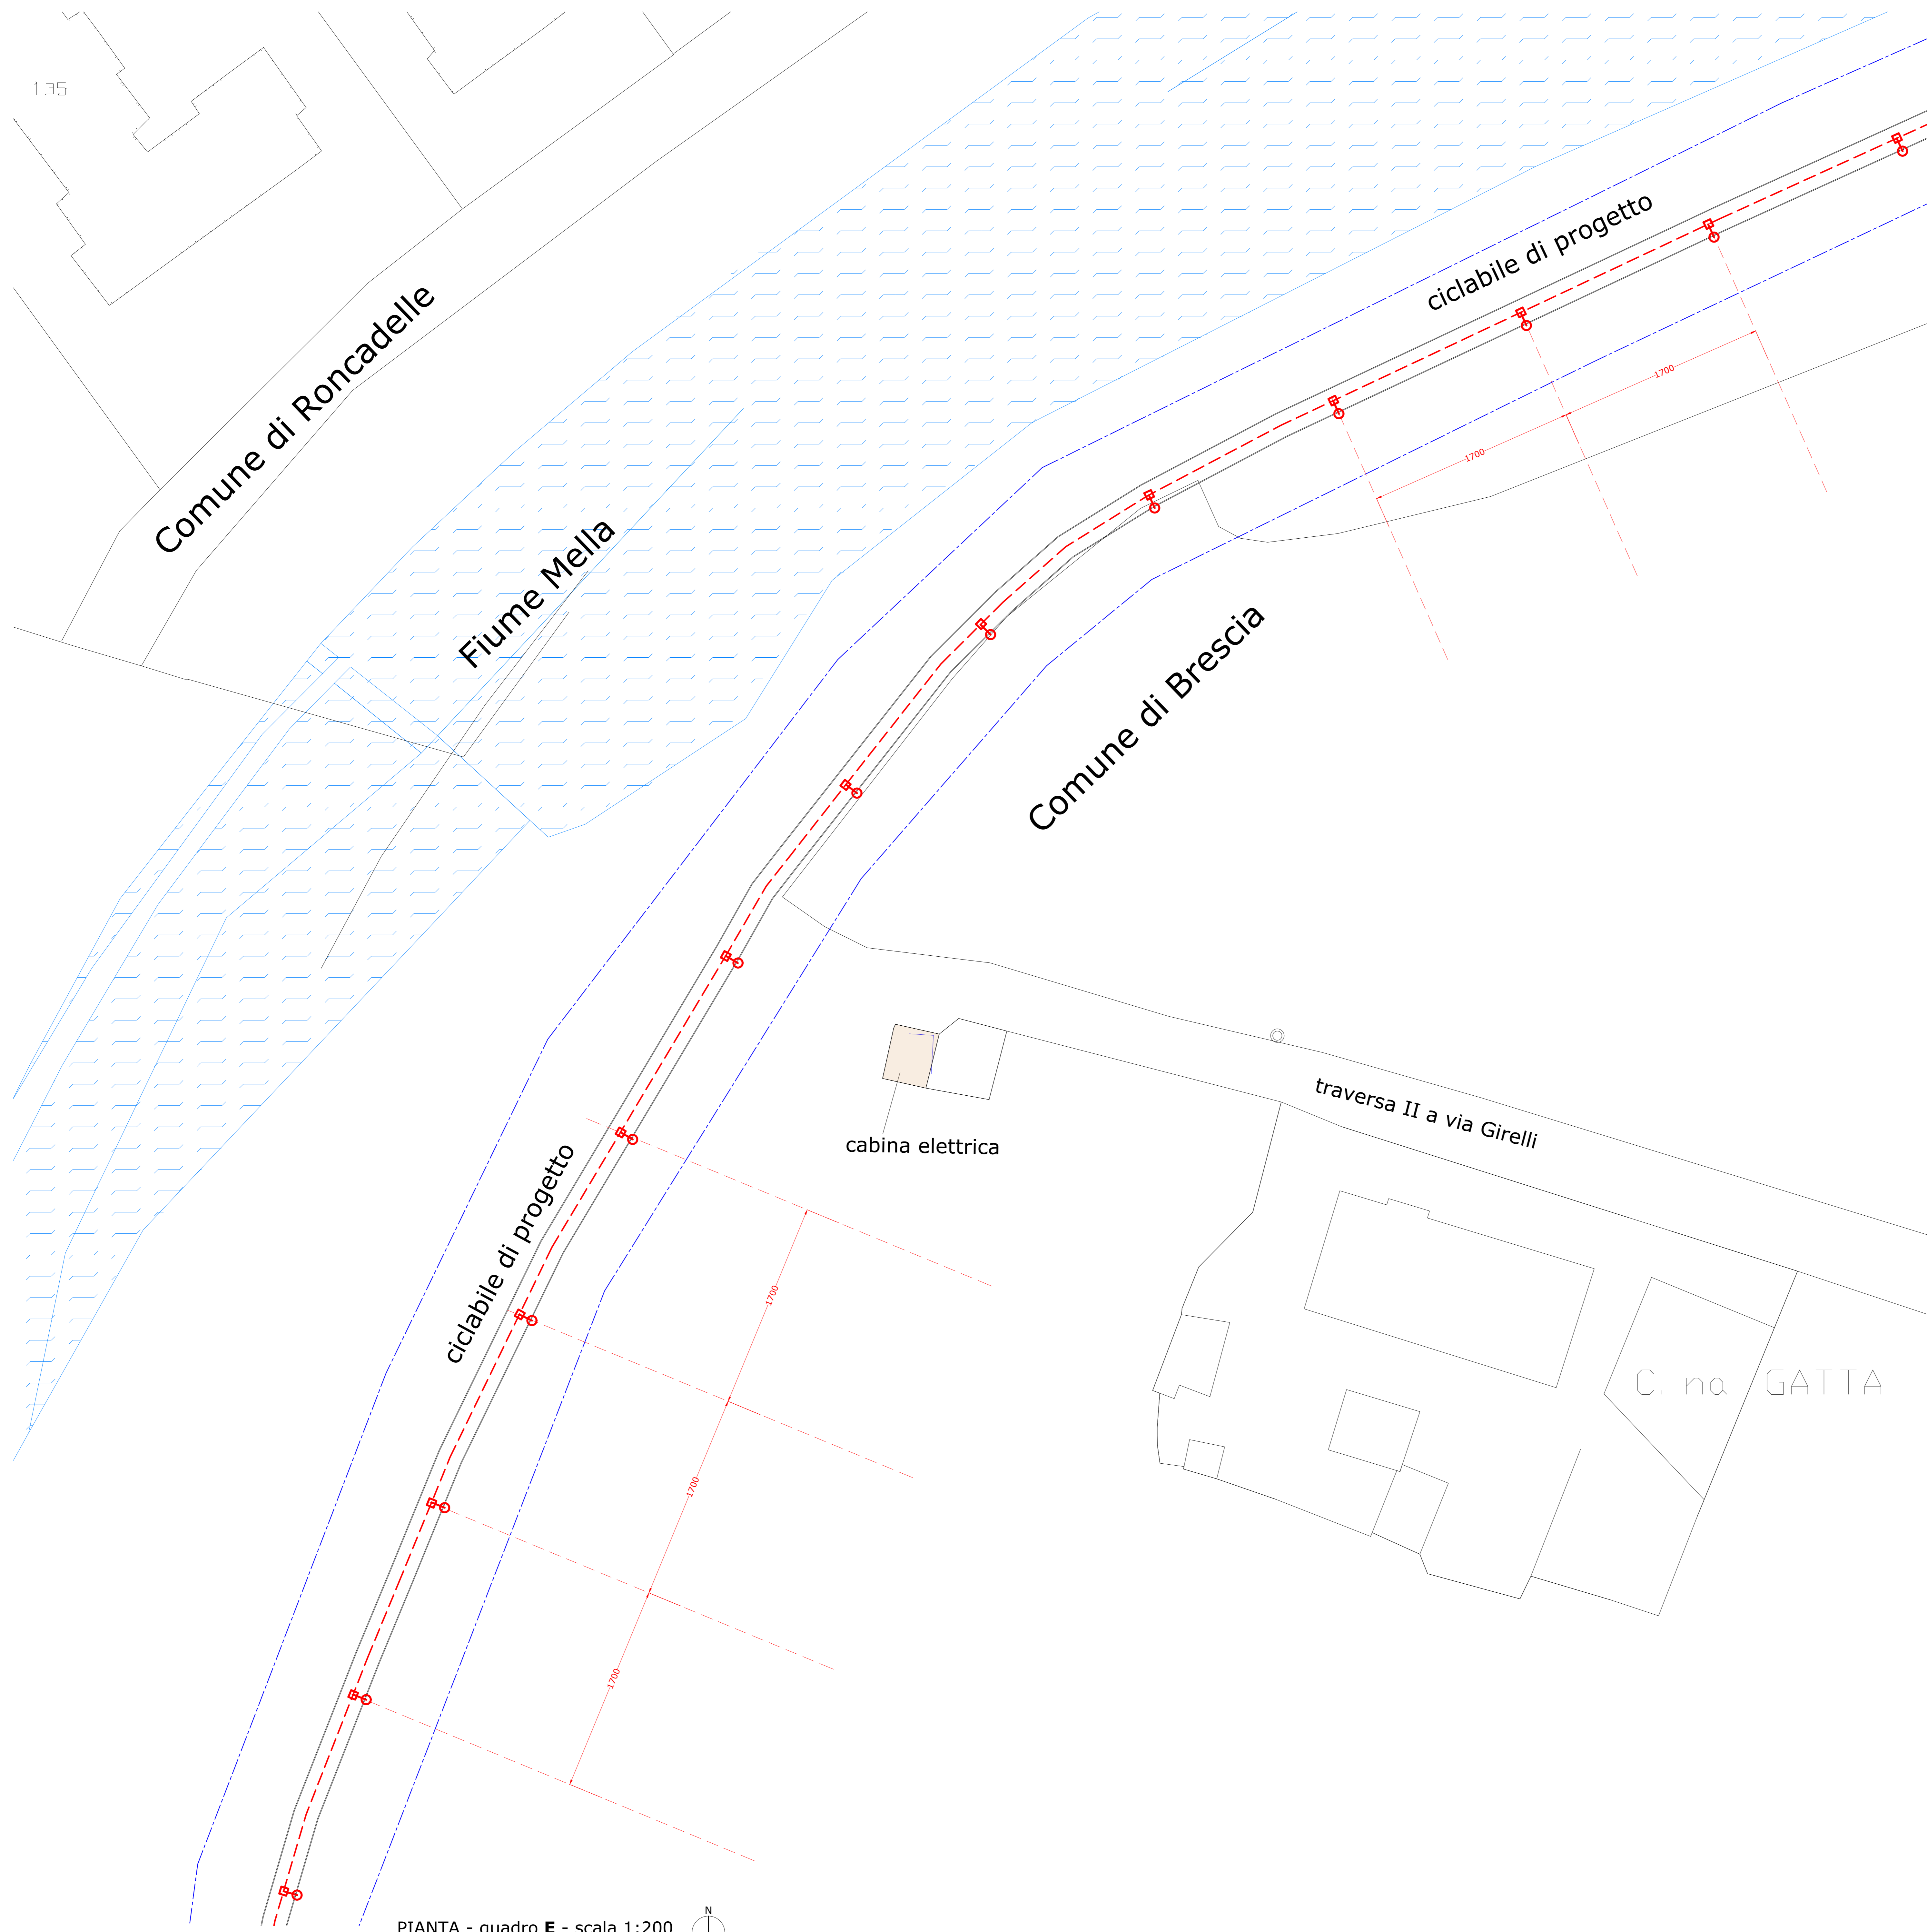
135

Comune di Roncadelle

Fiume Mella

ciclabile di progetto

1700

1700

Comune di Brescia

cabina elettrica

traversa II a via Girelli

ciclabile di progetto

1700

1700

1700

C. na GATTA

PIANTA - quadro **E** - scala 1:200

N